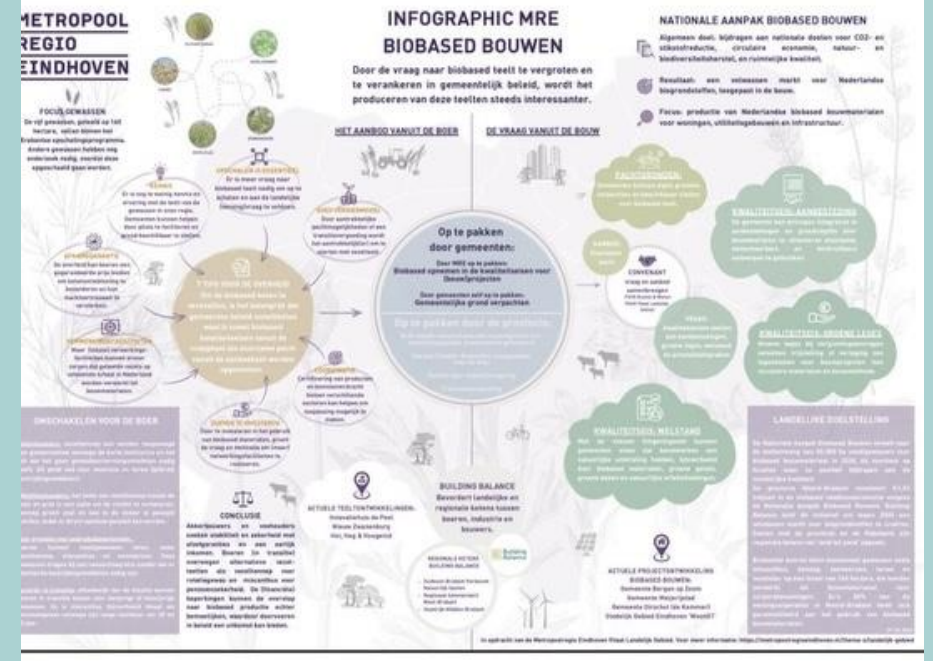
METROPOOL
REGIO
EINDHOVEN

INFOGRAPHIC MRE
BIOBASED BOUWEN

Door de vraag naar biobased teelt te vergroten en te verankeren in gemeentelijk beleid, wordt het produceren van deze teelten steeds interessanter.

NATIONALE AANPAK BIOBASED BOUWEN

Algemeen doel: bijdragen aan nationale doelen voor CO2- en stikstofreductie, circulaire economie, natuur- en biodiversiteitsherstel, en ruimtelijke kwaliteit.

Resultaat: een volwassen markt voor Nederlandse biogrondstoffen, toegepast in de bouw.

Focus: productie van Nederlandse biobased bouwmaterialen voor woningen, utiliteitsgebouwen en infrastructuur.

FOCUS GEWASSEN

HET AANBOD VANUIT DE BOER

DE VRAAG VANUIT DE BOUW

Op te pakken door gemeenten:

Biobased opnemen in de kwaliteitseisen voor (bouw)projecten

Gemeentelijke grond verpachten

Op te pakken door de provincie:

CONVENANT

KWALITEITSEIS: AANBESTEDING

KWALITEITSEIS: GROENE LEASE

KWALITEITSEIS: WELSTAND

OMSCHAKELEN VOOR DE BOER

CONCLUSIE

ACTUELE TEELTONTWIKKELINGEN:

BUILDING BALANCE

Bevordert landelijke en regionale ketens tussen boeren, industrie en bouwers.

Building Balance

ACTUELE PROJECTONTWIKKELING BIOBASED BOUWEN:

LANDELIJKE DOELSTELLING

In opdracht van de Metropoolregio Eindhoven Vitaal Landelijk Gebied. Voor meer informatie: https://metropoolregioeindhoven.nl/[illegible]